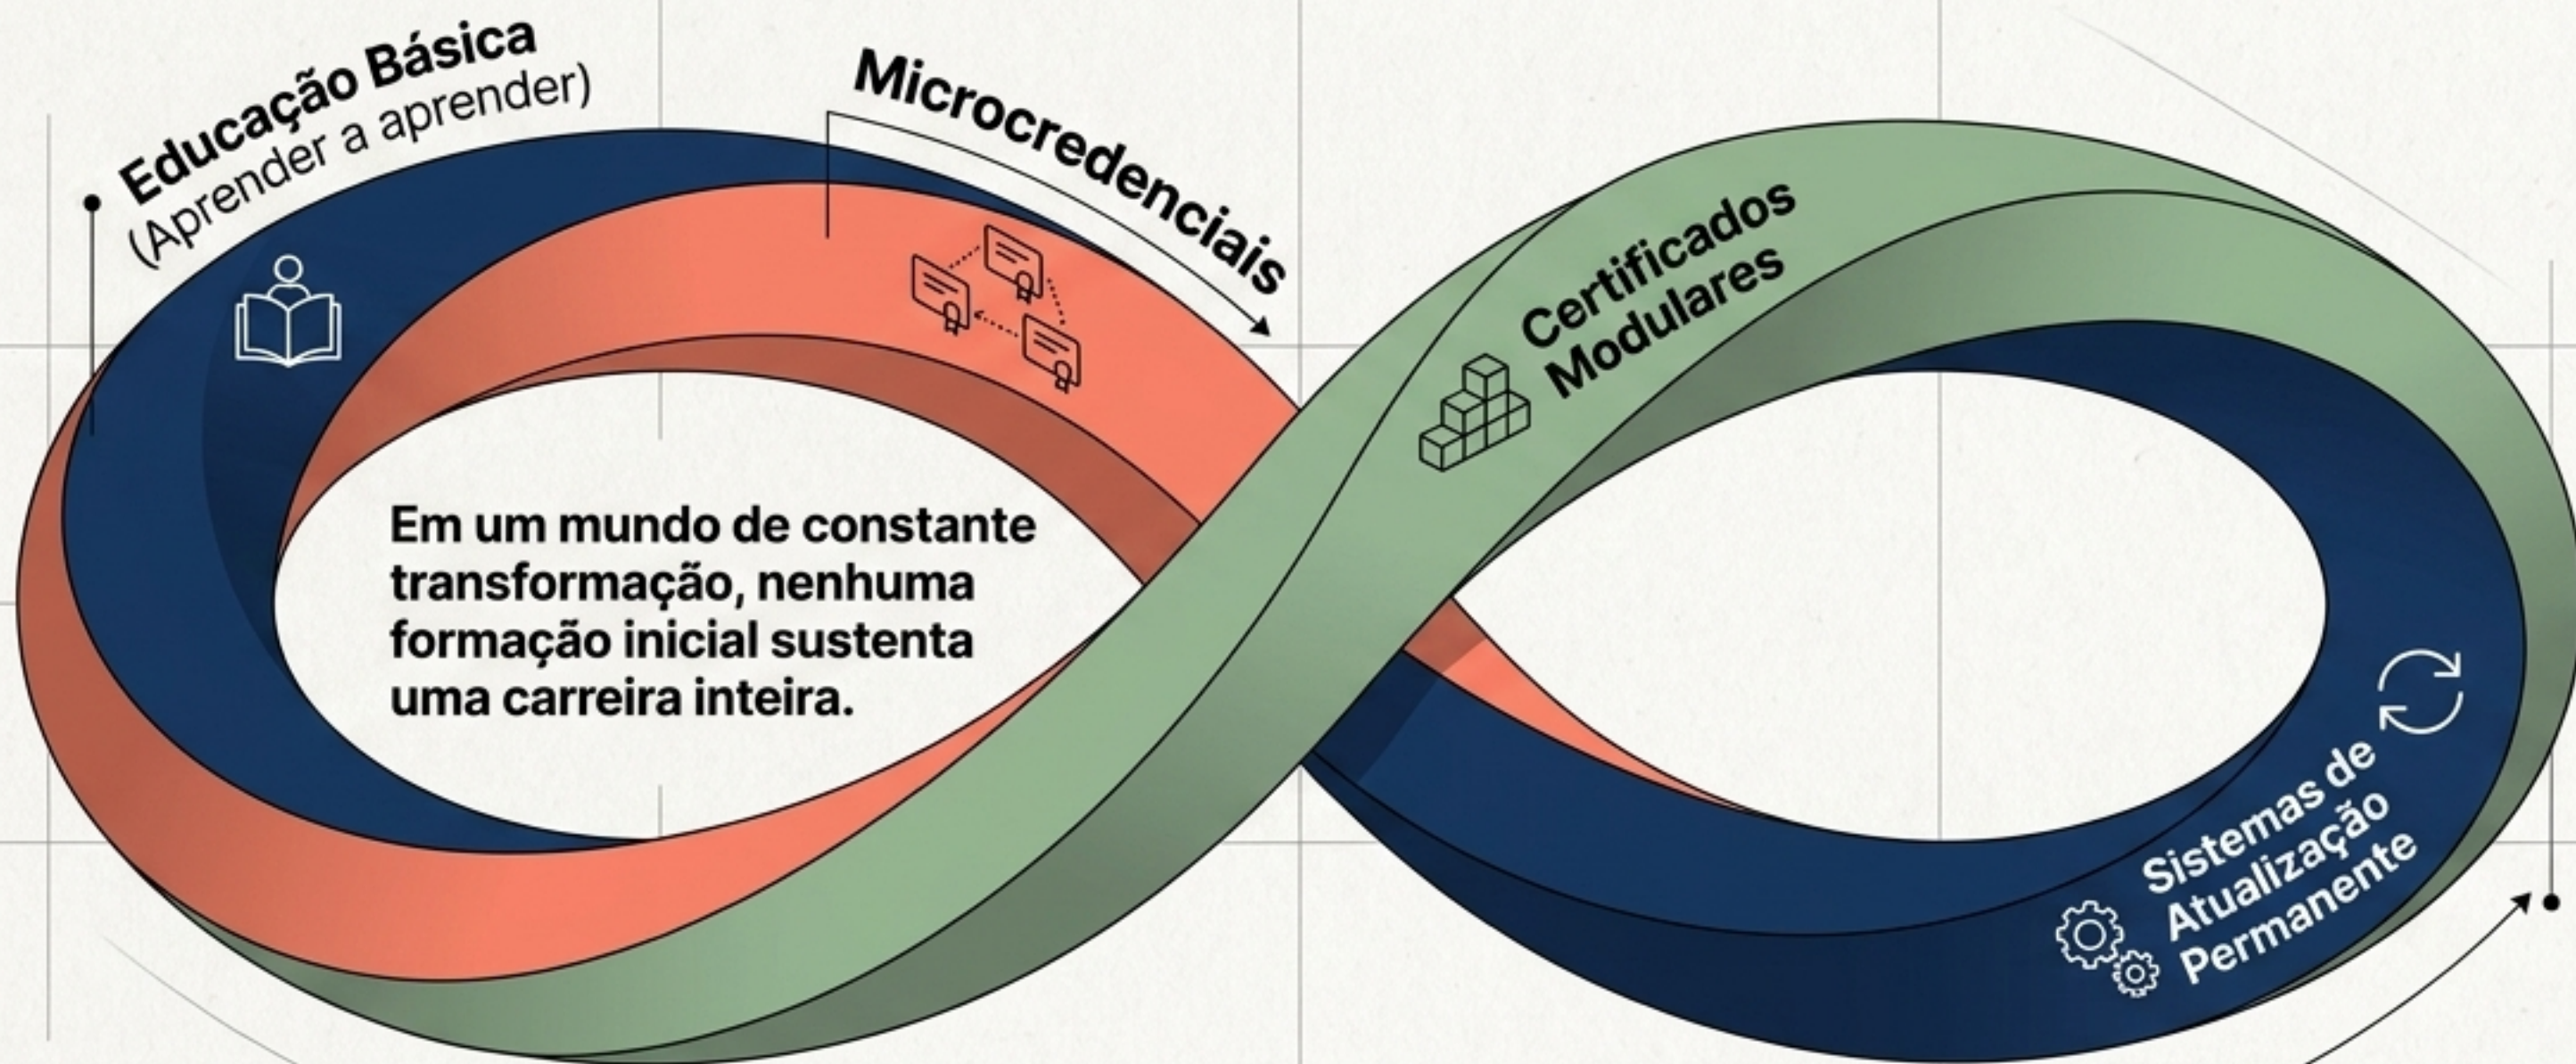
Educação Básica
(Aprender a aprender)

Microcredenciais

Certificados Modulares

Em um mundo de constante transformação, nenhuma formação inicial sustenta uma carreira inteira.

Sistemas de Atualização Permanente